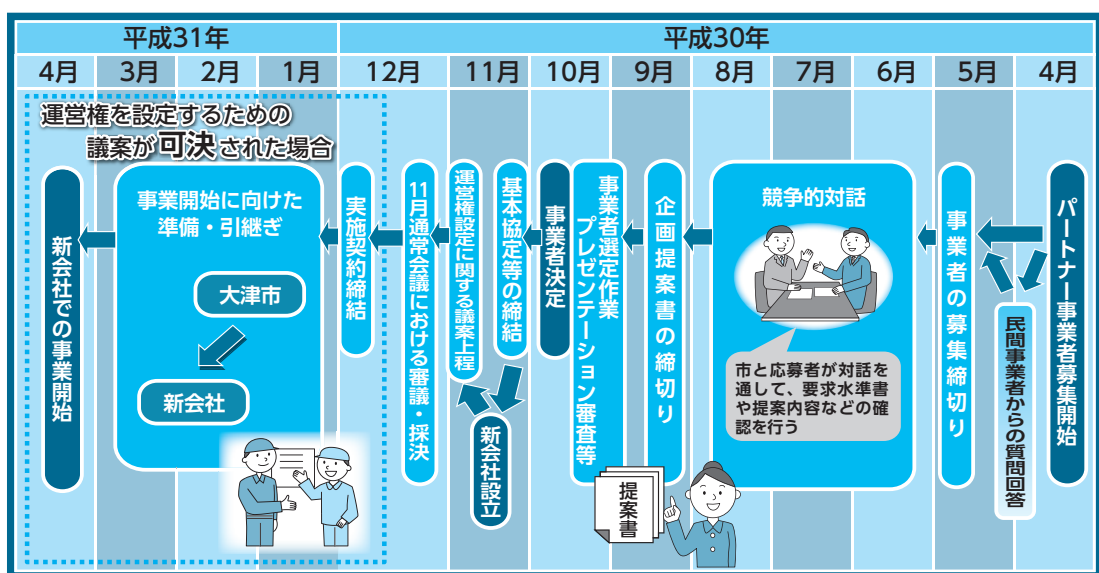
| 平成31年 | | | | 平成30年 | | | | | | | | |
|---|---|---|---|---|---|---|---|---|---|---|---|---|
| 4月 | 3月 | 2月 | 1月 | 12月 | 11月 | 10月 | 9月 | 8月 | 7月 | 6月 | 5月 | 4月 |

パートナー事業者募集開始

民間事業者からの質問回答

事業者の募集締切り

競争的対話

市と応募者が対話を通して、要求水準書や提案内容などの確認を行う

企画提案書の締切り

提案書

事業者選定作業 プレゼンテーション審査等

事業者決定

基本協定等の締結

運営権設定に関する議案上程

新会社設立

11月通常会議における審議・採決

実施契約締結

運営権を設定するための議案が可決された場合

事業開始に向けた準備・引継ぎ

大津市

新会社

新会社での事業開始